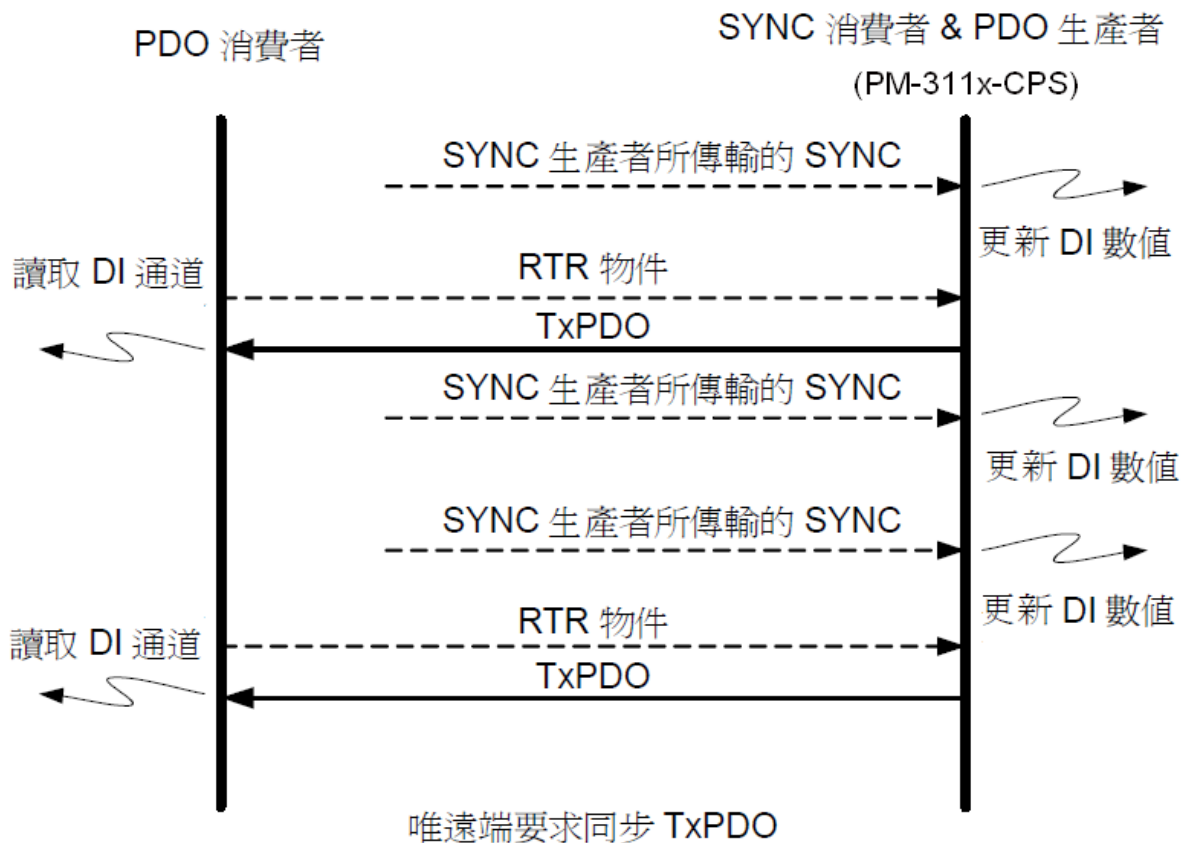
PDO 消費者

SYNC 消費者 & PDO 生產者
(PM-311x-CPS)

SYNC 生產者所傳輸的 SYNC

更新 DI 數值

讀取 DI 通道

RTR 物件

TxPDO

SYNC 生產者所傳輸的 SYNC

更新 DI 數值

SYNC 生產者所傳輸的 SYNC

更新 DI 數值

讀取 DI 通道

RTR 物件

TxPDO

唯遠端要求同步 TxPDO